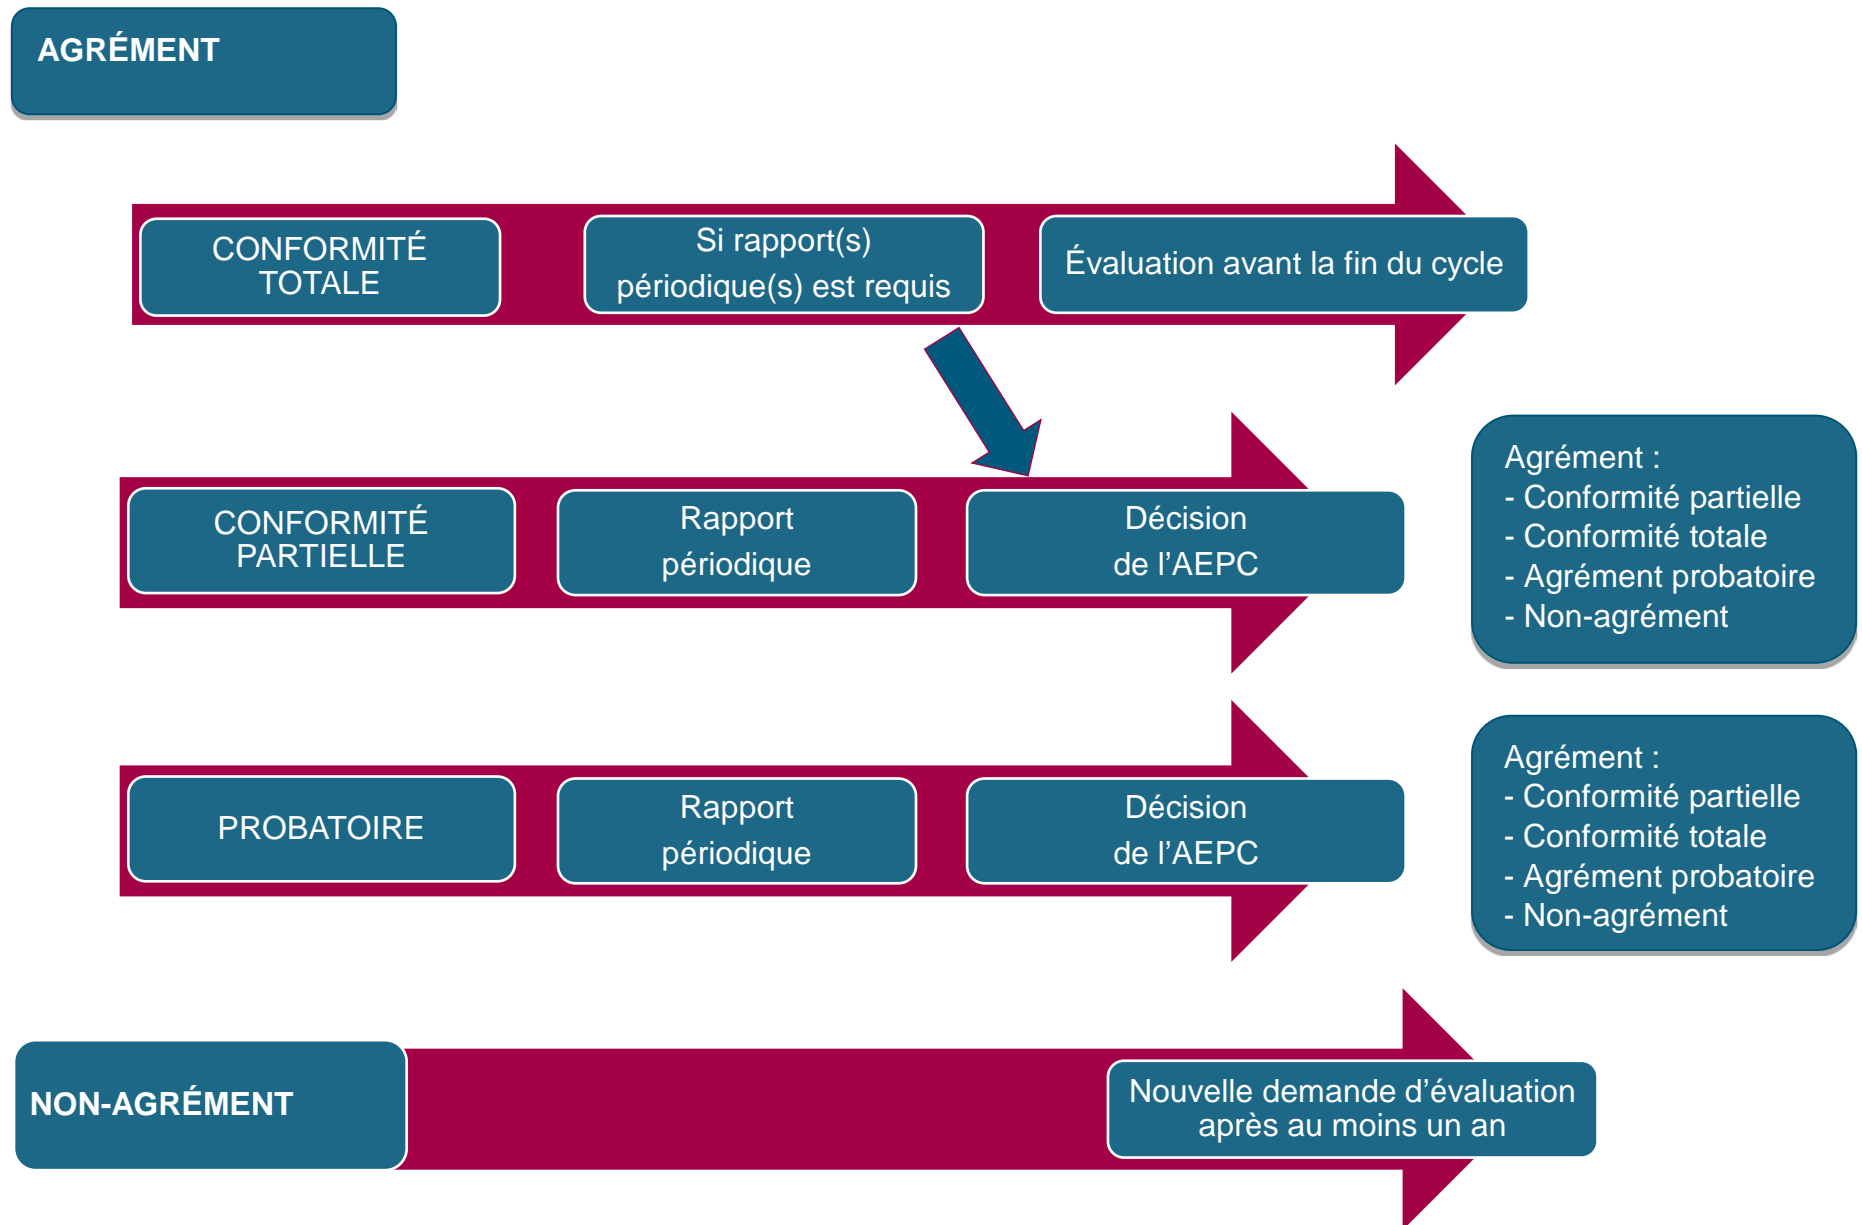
AGRÉMENT

CONFORMITÉ TOTALE

Si rapport(s) périodique(s) est requis

Évaluation avant la fin du cycle

CONFORMITÉ PARTIELLE

Rapport périodique

Décision de l’AEPC

Agrément :
- Conformité partielle
- Conformité totale
- Agrément probatoire
- Non-agrément

PROBATOIRE

Rapport périodique

Décision de l’AEPC

Agrément :
- Conformité partielle
- Conformité totale
- Agrément probatoire
- Non-agrément

NON-AGRÉMENT

Nouvelle demande d’évaluation après au moins un an